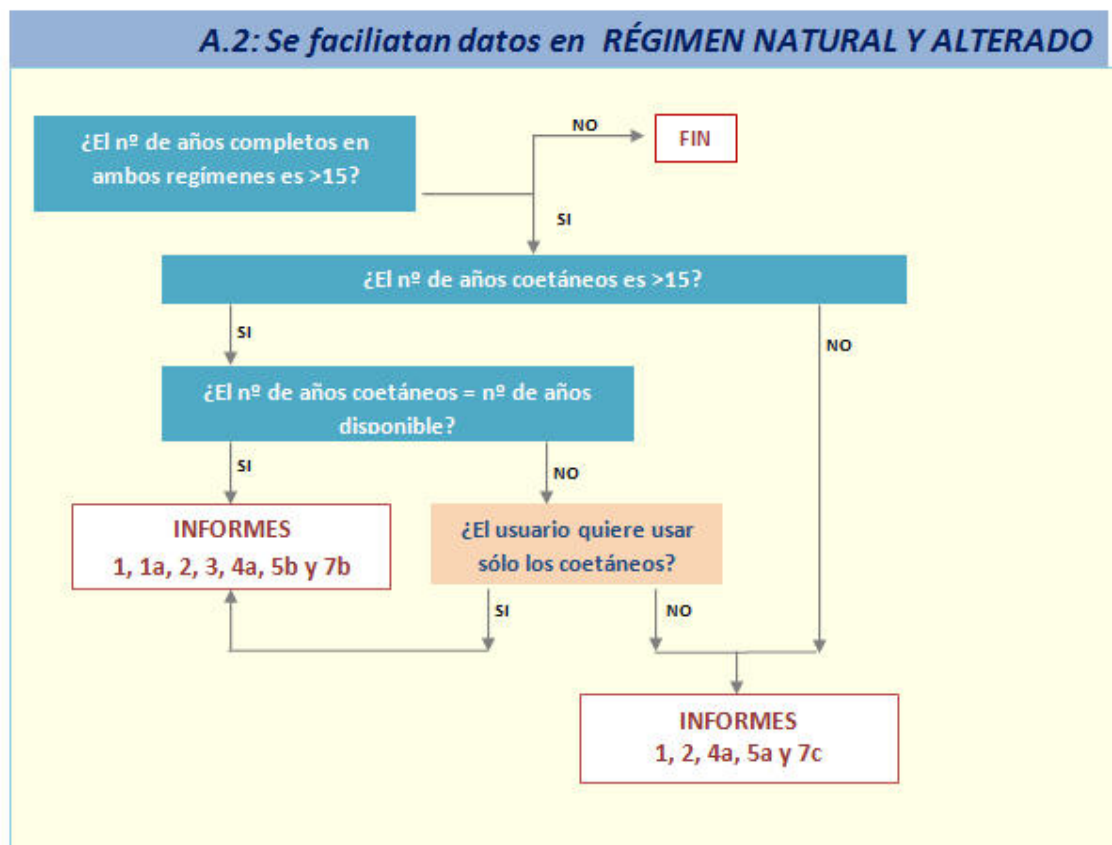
A.2: Se faciliatan datos en RÉGIMEN NATURAL Y ALTERADO

¿El nº de años completos en ambos regímenes es >15?

NO

FIN

SI

¿El nº de años coetáneos es >15?

SI

NO

¿El nº de años coetáneos = nº de años disponible?

SI

NO

INFORMES
1, 1a, 2, 3, 4a, 5b y 7b

¿El usuario quiere usar sólo los coetáneos?

SI

NO

INFORMES
1, 2, 4a, 5a y 7c